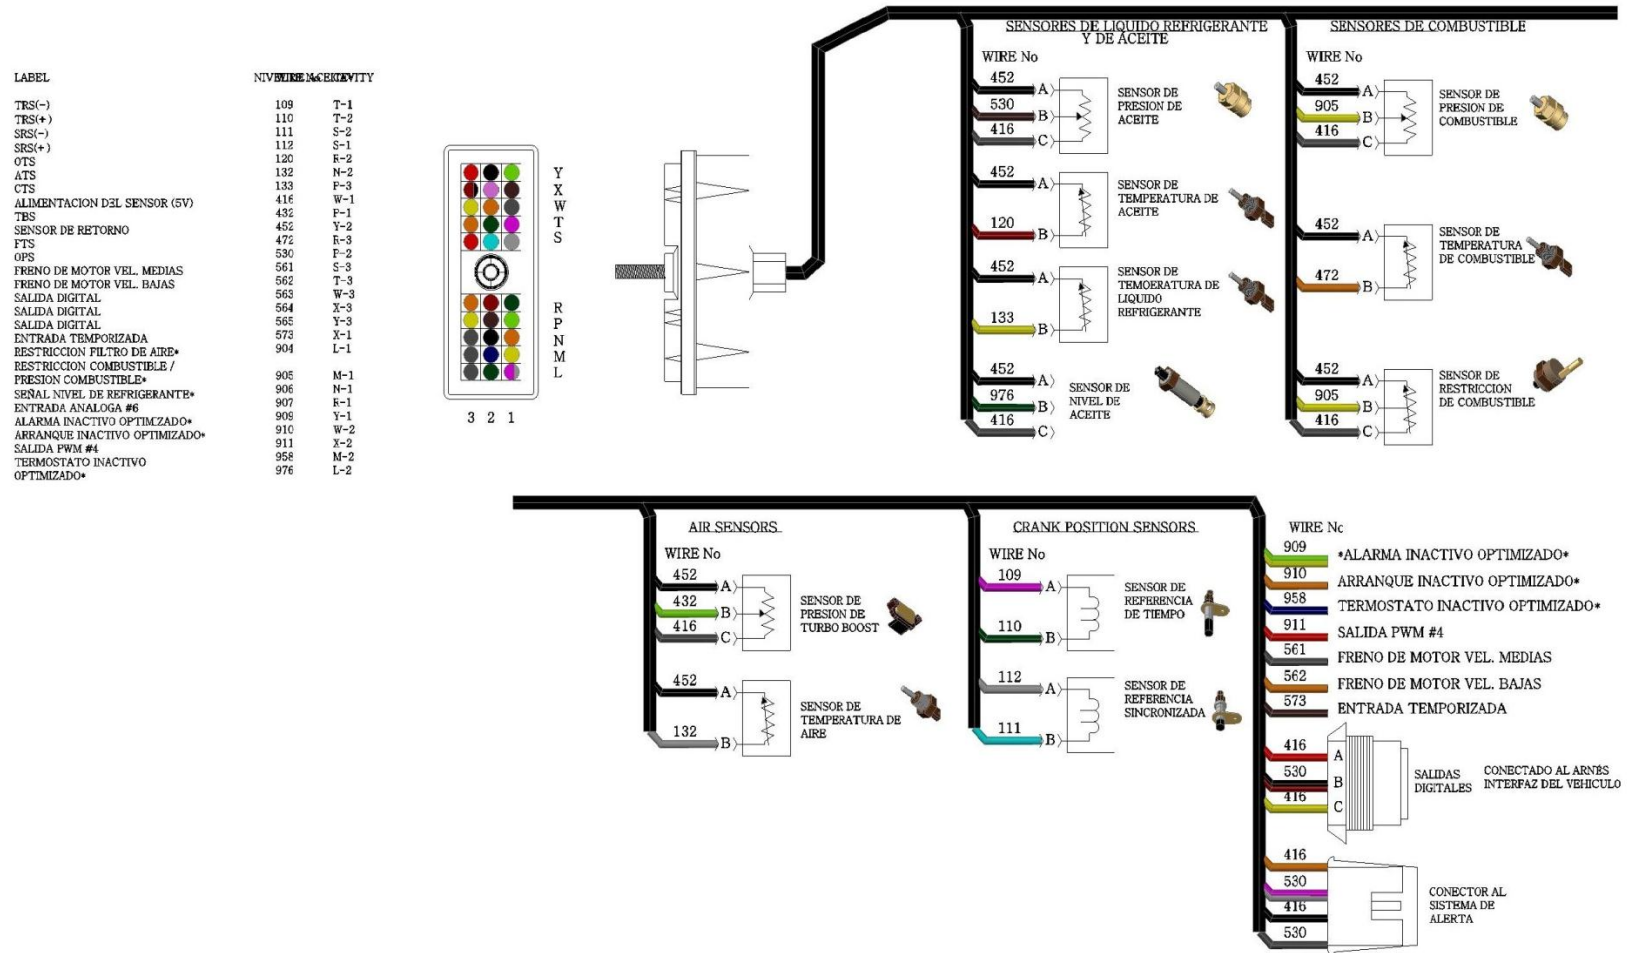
LABEL | NIVEL WIRE No | CAVITY

| LABEL | WIRE No | CAVITY |
|---|---|---|
| TRS(-) | 109 | T-1 |
| TRS(+) | 110 | T-2 |
| SRS(-) | 111 | S-2 |
| SRS(+) | 112 | S-1 |
| OTS | 120 | R-2 |
| ATS | 132 | N-2 |
| CTS | 133 | P-3 |
| ALIMENTACION DEL SENSOR (5V) | 416 | W-1 |
| TBS | 432 | P-1 |
| SENSOR DE RETORNO | 452 | Y-2 |
| FTS | 472 | R-3 |
| OPS | 530 | P-2 |
| FRENO DE MOTOR VEL. MEDIAS | 561 | S-3 |
| FRENO DE MOTOR VEL. BAJAS | 562 | T-3 |
| SALIDA DIGITAL | 563 | W-3 |
| SALIDA DIGITAL | 564 | X-3 |
| SALIDA DIGITAL | 565 | Y-3 |
| ENTRADA TEMPORIZADA | 573 | X-1 |
| RESTRICCION FILTRO DE AIRE* | 904 | L-1 |
| RESTRICCION COMBUSTIBLE / PRESION COMBUSTIBLE* | 905 | M-1 |
| SEÑAL NIVEL DE REFRIGERANTE* | 906 | N-1 |
| ENTRADA ANALOGA #6 | 907 | R-1 |
| ALARMA INACTIVO OPTIMZADO* | 909 | Y-1 |
| ARRANQUE INACTIVO OPTIMIZADO* | 910 | W-2 |
| SALIDA PWM #4 | 911 | X-2 |
| TERMOSTATO INACTIVO OPTIMIZADO* | 958 | M-2 |
|  | 976 | L-2 |

Y X W T S R P N M L
3 2 1

SENSORES DE LIQUIDO REFRIGERANTE Y DE ACEITE
WIRE No
452 A
530 B
416 C
SENSOR DE PRESION DE ACEITE
452 A
120 B
SENSOR DE TEMPERATURA DE ACEITE
452 A
133 B
SENSOR DE TEMOERATURA DE LIQUIDO REFRIGERANTE
452 A
976 B
416 C
SENSOR DE NIVEL DE ACEITE

SENSORES DE COMBUSTIBLE
WIRE No
452 A
905 B
416 C
SENSOR DE PRESION DE COMBUSTIBLE
452 A
472 B
SENSOR DE TEMPERATURA DE COMBUSTIBLE
452 A
905 B
416 C
SENSOR DE RESTRICCION DE COMBUSTIBLE

AIR SENSORS
WIRE No
452 A
432 B
416 C
SENSOR DE PRESION DE TURBO BOOST
452 A
132 B
SENSOR DE TEMPERATURA DE AIRE

CRANK POSITION SENSORS
WIRE No
109 A
110 B
SENSOR DE REFERENCIA DE TIEMPO
112 A
111 B
SENSOR DE REFERENCIA SINCRONIZADA

WIRE No
909 *ALARMA INACTIVO OPTIMIZADO*
910 ARRANQUE INACTIVO OPTIMIZADO*
958 TERMOSTATO INACTIVO OPTIMIZADO*
911 SALIDA PWM #4
561 FRENO DE MOTOR VEL. MEDIAS
562 FRENO DE MOTOR VEL. BAJAS
573 ENTRADA TEMPORIZADA
416 A
530 B
416 C
SALIDAS DIGITALES
CONECTADO AL ARNÉS INTERFAZ DEL VEHICULO
416
530
416
530
CONECTOR AL SISTEMA DE ALERTA